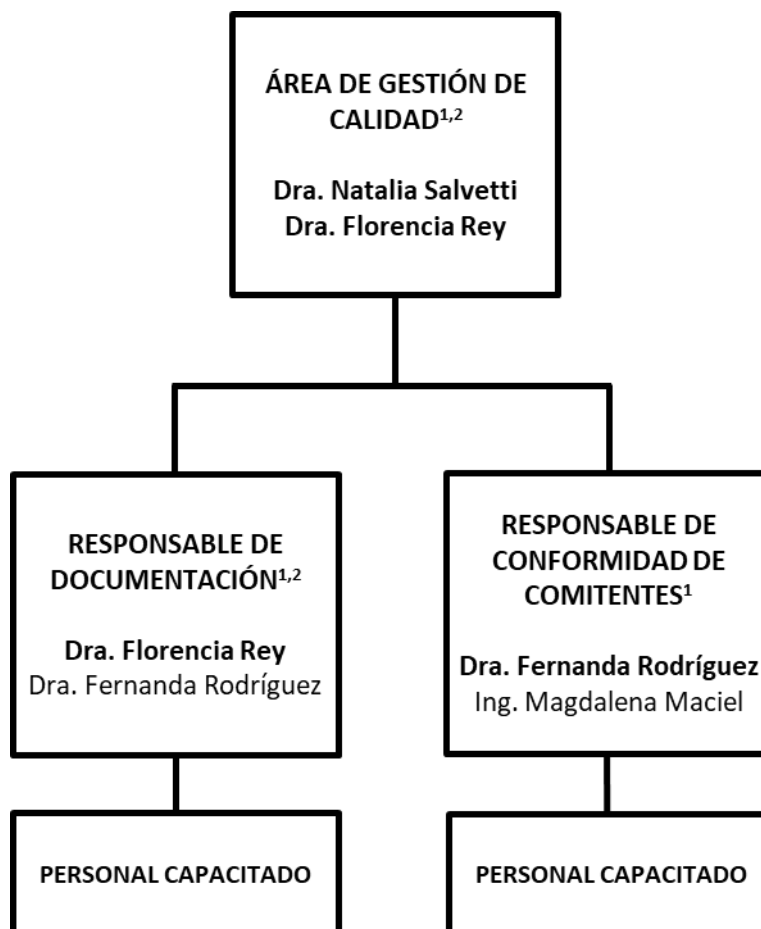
ÁREA DE GESTIÓN DE CALIDAD$^{1,2}$

Dra. Natalia Salvetti
Dra. Florencia Rey

RESPONSABLE DE DOCUMENTACIÓN$^{1,2}$

Dra. Florencia Rey
Dra. Fernanda Rodríguez

RESPONSABLE DE CONFORMIDAD DE COMITENTES$^{1}$

Dra. Fernanda Rodríguez
Ing. Magdalena Maciel

PERSONAL CAPACITADO

PERSONAL CAPACITADO